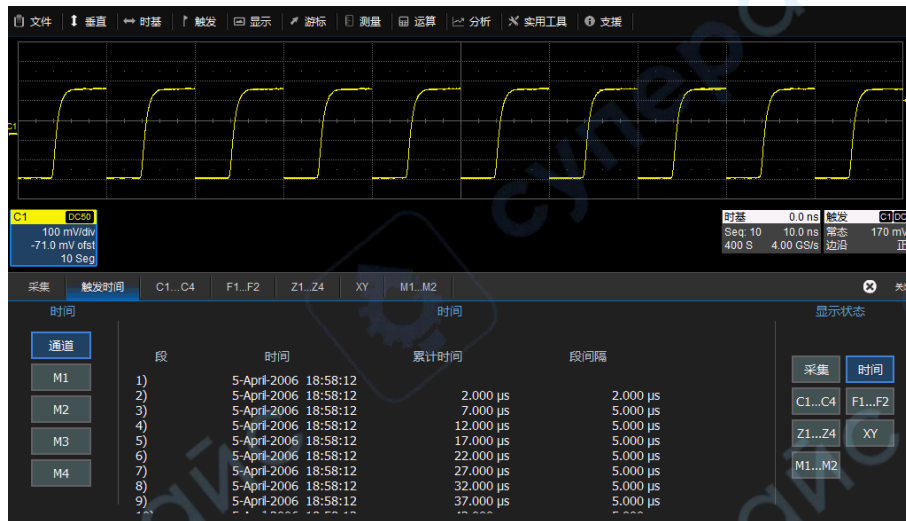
文件 垂直 时基 触发 显示 游标 测量 运算 分析 实用工具 支援

C1

C1 DC50
100 mV/div
-71.0 mV ofst
10 Seg

时基 0.0 ns
Seq: 10 10.0 ns
400 S 4.00 GS/s

触发 C1 DC
常态 170 mV
边沿 正

采集 触发时间 C1...C4 F1...F2 Z1...Z4 XY M1...M2 关

时间
通道
M1
M2
M3
M4

时间

| 段 | 时间 | 累计时间 | 段间隔 |
|---|---|---|---|
| 1) | 5-April-2006 18:58:12 | | |
| 2) | 5-April-2006 18:58:12 | 2.000 µs | 2.000 µs |
| 3) | 5-April-2006 18:58:12 | 7.000 µs | 5.000 µs |
| 4) | 5-April-2006 18:58:12 | 12.000 µs | 5.000 µs |
| 5) | 5-April-2006 18:58:12 | 17.000 µs | 5.000 µs |
| 6) | 5-April-2006 18:58:12 | 22.000 µs | 5.000 µs |
| 7) | 5-April-2006 18:58:12 | 27.000 µs | 5.000 µs |
| 8) | 5-April-2006 18:58:12 | 32.000 µs | 5.000 µs |
| 9) | 5-April-2006 18:58:12 | 37.000 µs | 5.000 µs |
| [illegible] | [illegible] | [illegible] | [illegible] |

显示状态
采集 时间
C1...C4 F1...F2
Z1...Z4 XY
M1...M2